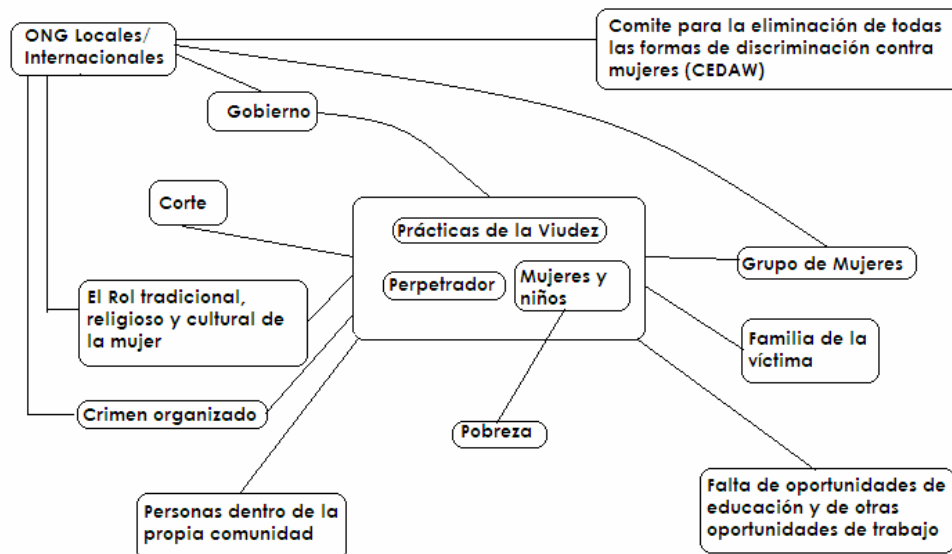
ONG Locales/ Internacionales

Comite para la eliminación de todas las formas de discriminación contra mujeres (CEDAW)

Gobierno

Corte

Prácticas de la Viudez

Perpetrador

Mujeres y niños

Grupo de Mujeres

El Rol tradicional, religioso y cultural de la mujer

Familia de la víctima

Crimen organizado

Pobreza

Falta de oportunidades de educación y de otras oportunidades de trabajo

Personas dentro de la propia comunidad